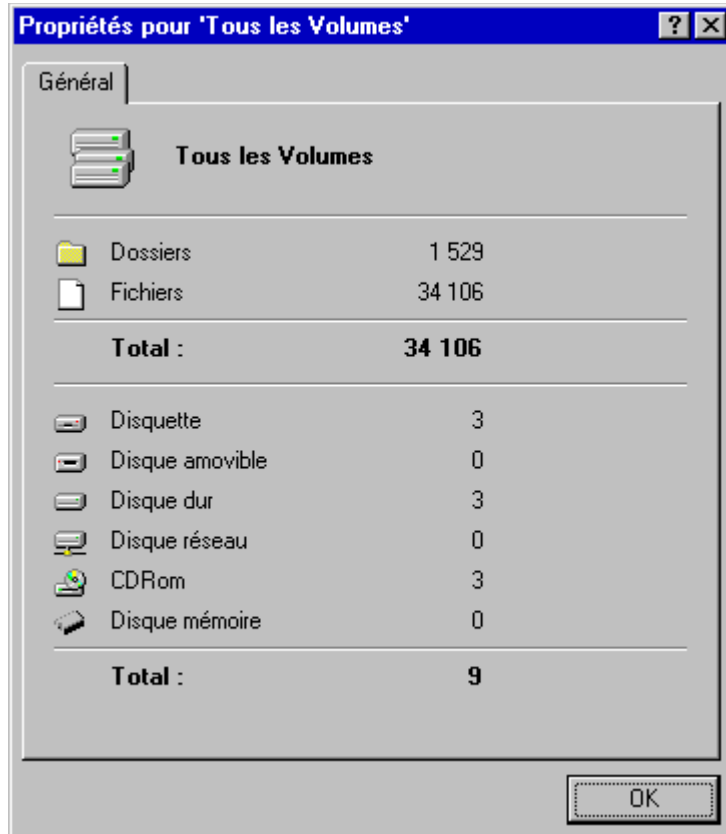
Propriétés pour 'Tous les Volumes'

?

X

Général

Tous les Volumes

Dossiers 1 529

Fichiers 34 106

Total : 34 106

Disquette 3

Disque amovible 0

Disque dur 3

Disque réseau 0

CDRom 3

Disque mémoire 0

Total : 9

OK